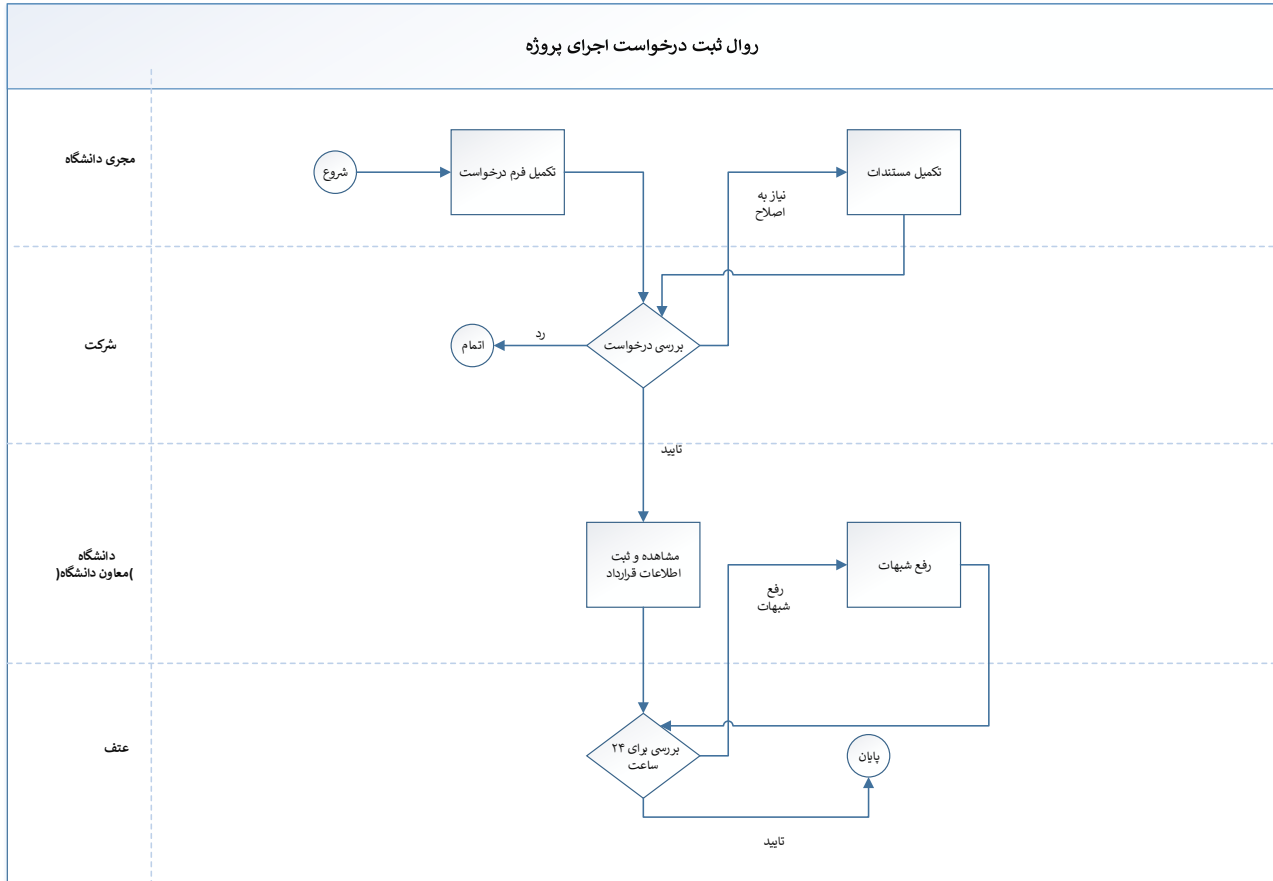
روال ثبت درخواست اجرای پروژه

مجری دانشگاه

شروع

تکمیل فرم درخواست

تکمیل مستندات

نیاز به اصلاح

شرکت

اتمام

رد

بررسی درخواست

تایید

دانشگاه )معاون دانشگاه(

مشاهده و ثبت اطلاعات قرارداد

رفع شبهات

رفع شبهات

عتف

بررسی برای ۲۴ ساعت

پایان

تایید